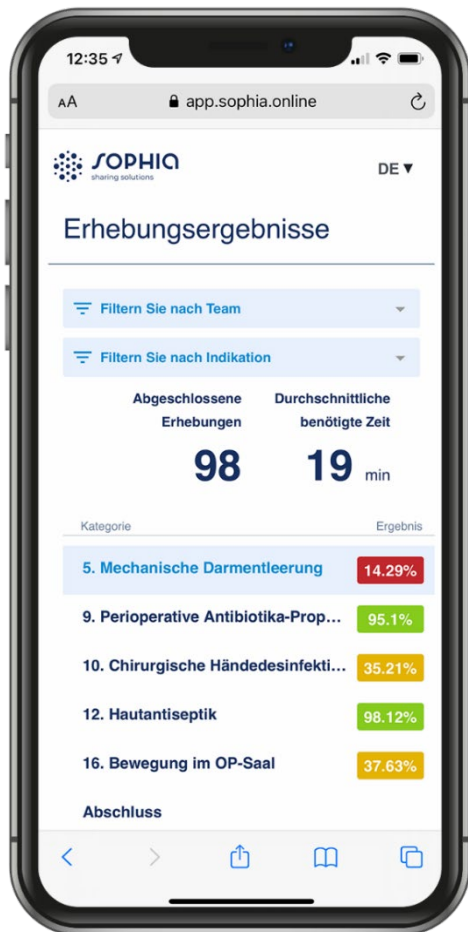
12:35

AA app.sophia.online

SOPHIA
sharing solutions

DE ▼

Erhebungsergebnisse

Filtern Sie nach Team

Filtern Sie nach Indikation

Abgeschlossene Erhebungen

Durchschnittliche benötigte Zeit

98

19 min

Kategorie

Ergebnis

| | |
|---|---|
| 5. Mechanische Darmentleerung | 14.29% |
| 9. Perioperative Antibiotika-Prop... | 95.1% |
| 10. Chirurgische Händedesinfekti... | 35.21% |
| 12. Hautantiseptik | 98.12% |
| 16. Bewegung im OP-Saal | 37.63% |

Abschluss